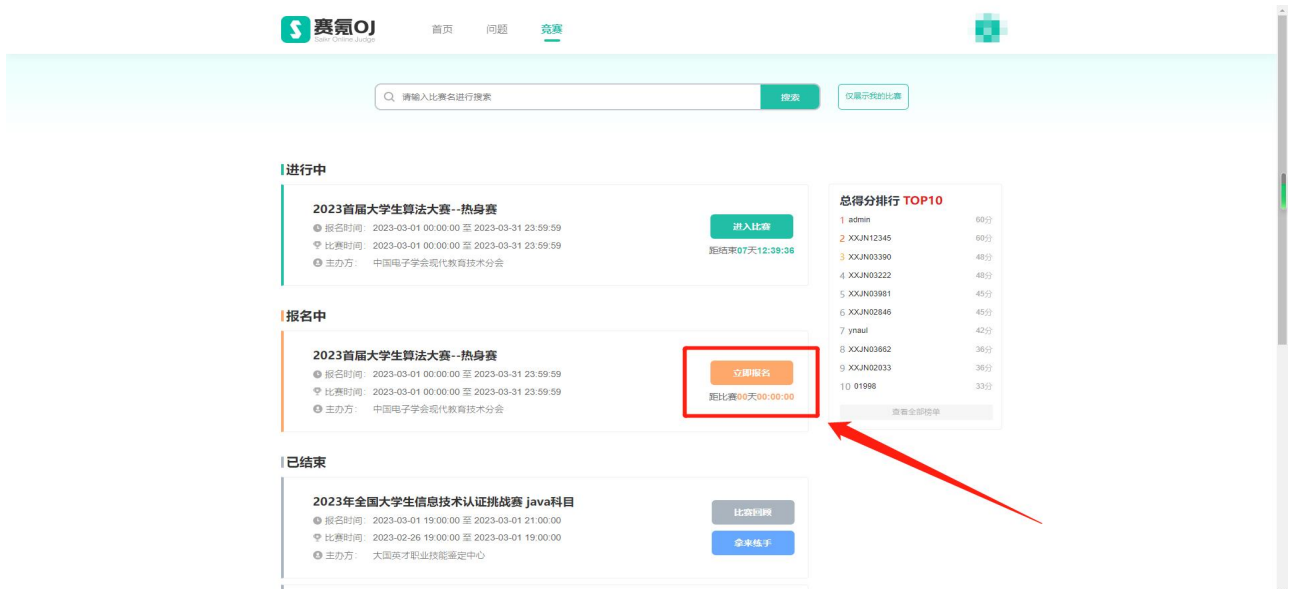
赛氪OJ
Saikr Online Judge

首页 问题 竞赛

请输入比赛名进行搜索 搜索 仅展示我的比赛

进行中

2023首届大学生算法大赛--热身赛
报名时间: 2023-03-01 00:00:00 至 2023-03-31 23:59:59
比赛时间: 2023-03-01 00:00:00 至 2023-03-31 23:59:59
主办方: 中国电子学会现代教育技术分会

进入比赛
距结束07天12:39:36

报名中

2023首届大学生算法大赛--热身赛
报名时间: 2023-03-01 00:00:00 至 2023-03-31 23:59:59
比赛时间: 2023-03-01 00:00:00 至 2023-03-31 23:59:59
主办方: 中国电子学会现代教育技术分会

立即报名
距比赛00天00:00:00

已结束

2023年全国大学生信息技术认证挑战赛 java科目
报名时间: 2023-03-01 19:00:00 至 2023-03-01 21:00:00
比赛时间: 2023-02-26 19:00:00 至 2023-03-01 19:00:00
主办方: 大国英才职业技能鉴定中心

比赛到啦
拿来练手

总得分排行 TOP10

| | | |
|---|---|---|
| 1 | admin | 60分 |
| 2 | XXJN12345 | 60分 |
| 3 | XXJN03390 | 48分 |
| 4 | XXJN03222 | 48分 |
| 5 | XXJN03981 | 45分 |
| 6 | XXJN02846 | 45分 |
| 7 | ynaul | 42分 |
| 8 | XXJN03662 | 36分 |
| 9 | XXJN02033 | 36分 |
| 10 | 01998 | 33分 |

查看全部榜单